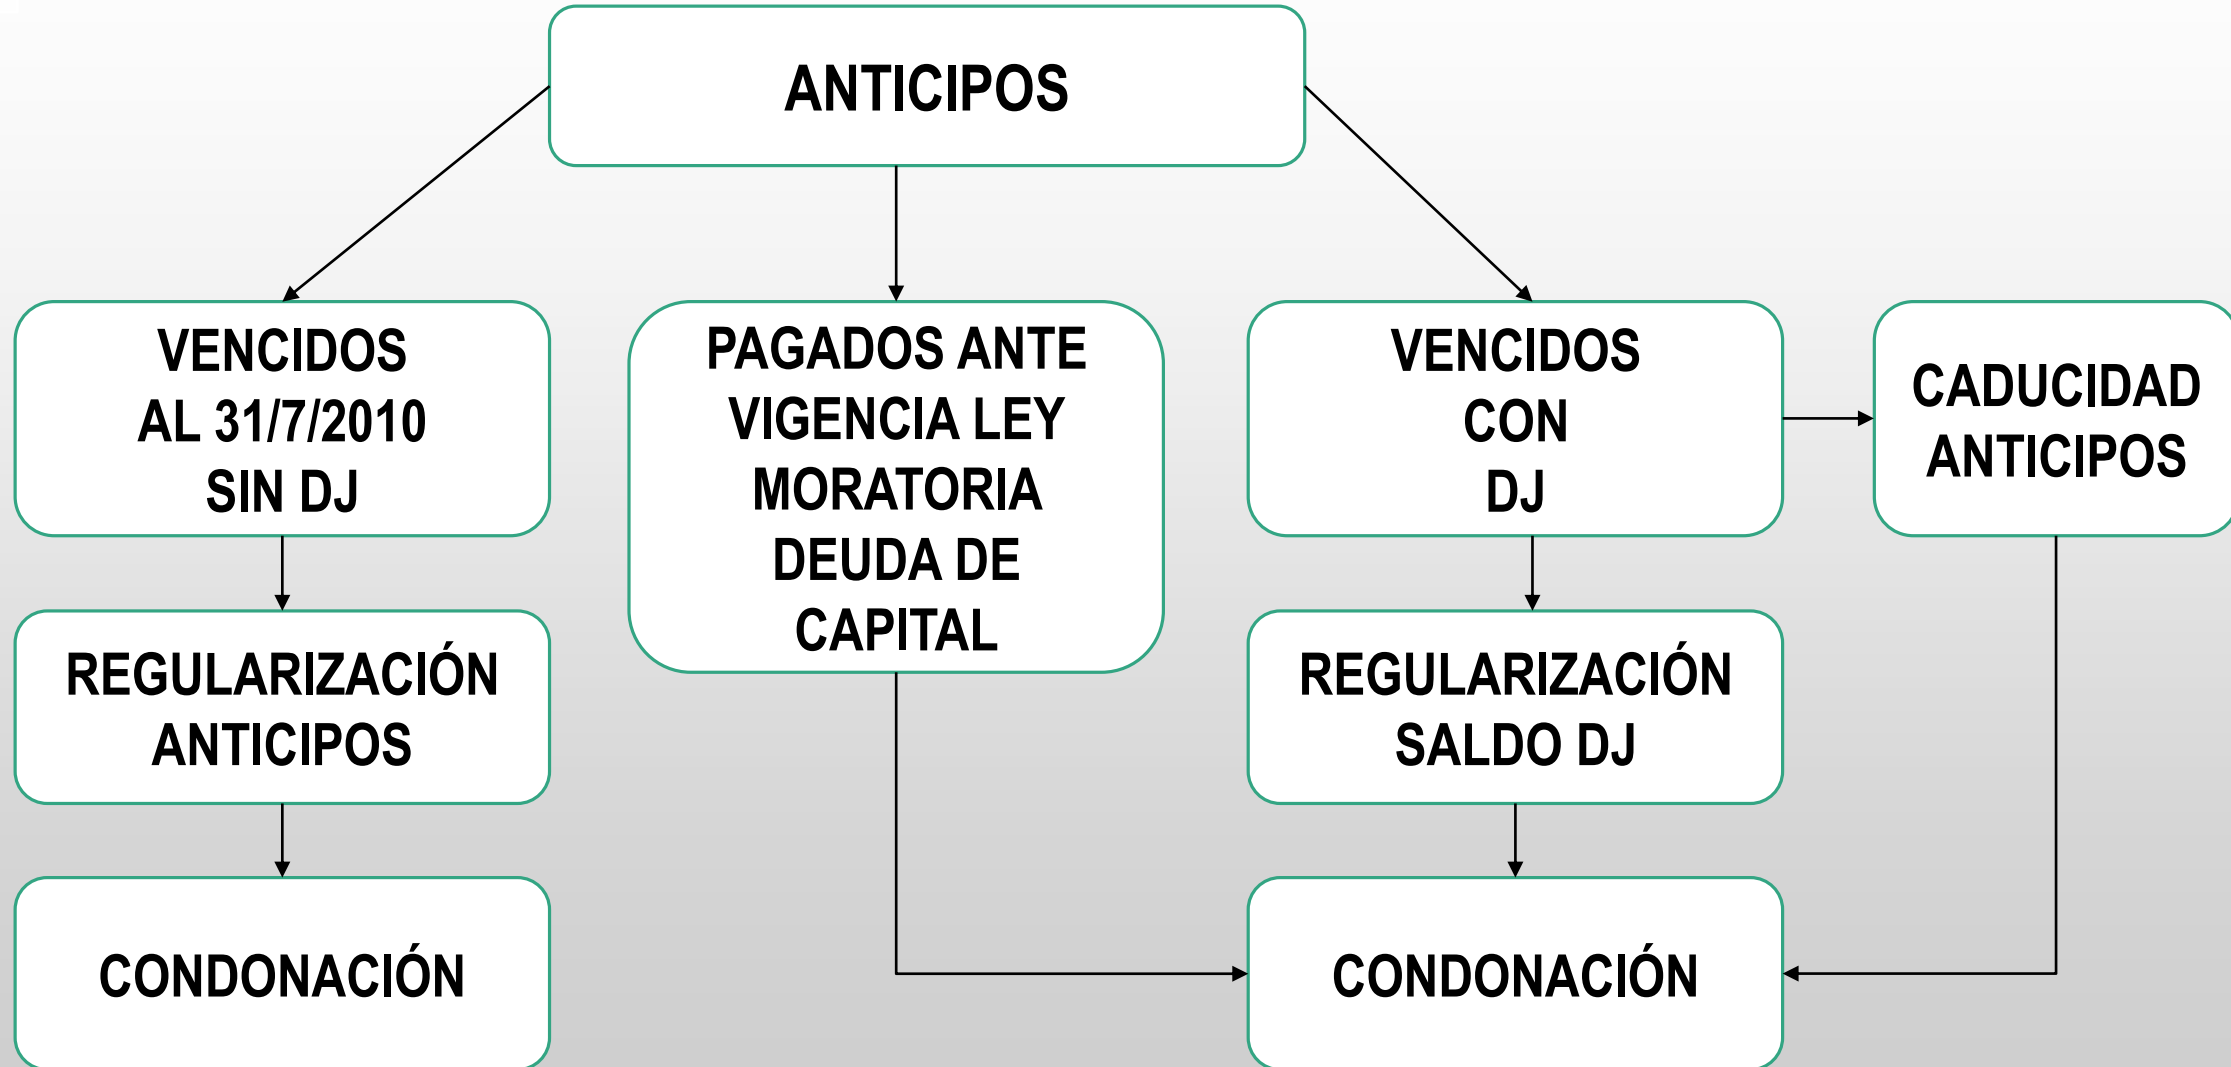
ANTICIPOS

VENCIDOS AL 31/7/2010 SIN DJ

PAGADOS ANTE VIGENCIA LEY MORATORIA DEUDA DE CAPITAL

VENCIDOS CON DJ

CADUCIDAD ANTICIPOS

REGULARIZACIÓN ANTICIPOS

REGULARIZACIÓN SALDO DJ

CONDONACIÓN

CONDONACIÓN